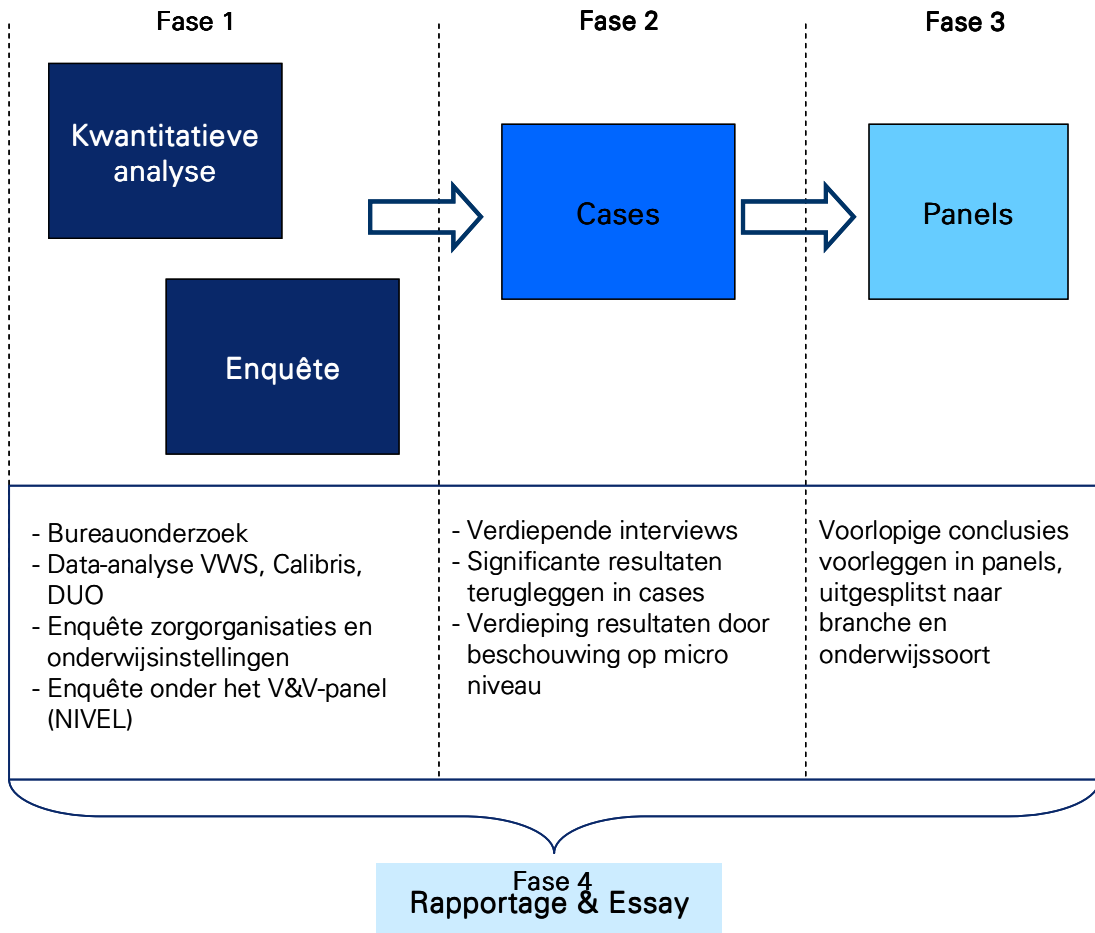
Fase 1

Fase 2

Fase 3

Kwantitatieve analyse

Enquête

Cases

Panels

- Bureauonderzoek
- Data-analyse VWS, Calibris, DUO
- Enquête zorgorganisaties en onderwijsinstellingen
- Enquête onder het V&V-panel (NIVEL)

- Verdiepende interviews
- Significante resultaten terugleggen in cases
- Verdieping resultaten door beschouwing op micro niveau

Voorlopige conclusies voorleggen in panels, uitgesplitst naar branche en onderwijssoort

Fase 4
Rapportage & Essay